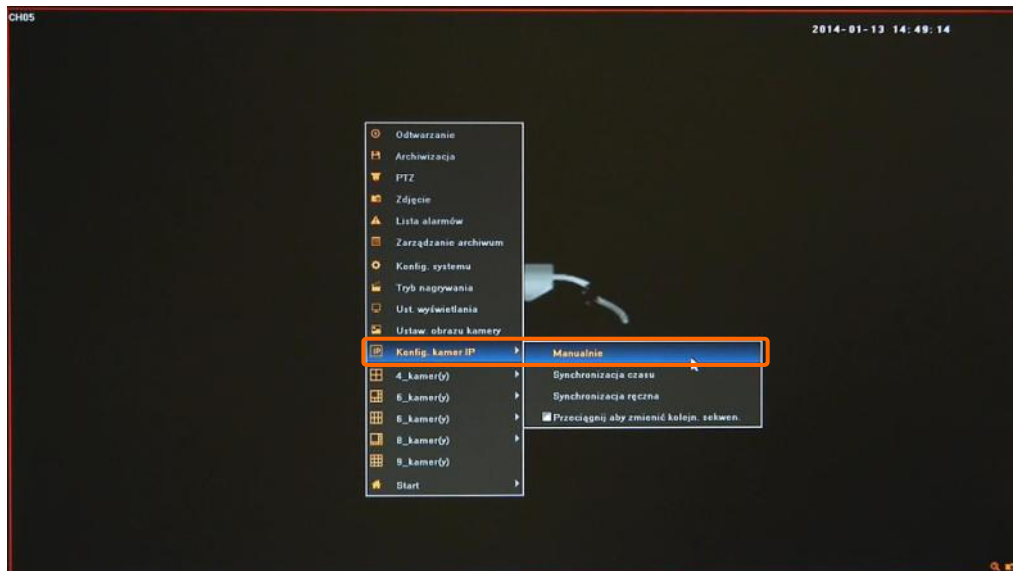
CH05

2014-01-13 14:49:14

Odtwarzanie
Archiwizacja
PTZ
Zdjęcie
Lista alarmów
Zarządzanie archiwum
Konfig. systemu
Tryb nagrywania
Ust. wyświetlania
Ustaw. obrazu kamery
Konfig. kamer IP
4_kamer(y)
6_kamer(y)
8_kamer(y)
8_kamer(y)
9_kamer(y)
Start

Manualnie
Synchronizacja czasu
Synchronizacja ręczna
Przeciągnij aby zmienić kolejn. sekwen.